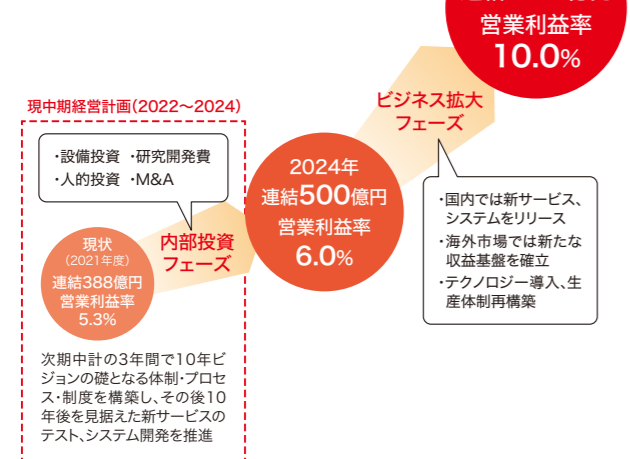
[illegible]

営業利益率
10.0%

現中期経営計画(2022~2024)

・設備投資 ・研究開発費
・人的投資 ・M&A

現状
(2021年度)
連結388億円
営業利益率
5.3%

内部投資
フェーズ

2024年
連結500億円
営業利益率
6.0%

ビジネス拡大
フェーズ

・国内では新サービス、システムをリリース
・海外市場では新たな収益基盤を確立
・テクノロジー導入、生産体制再構築

次期中計の3年間で10年ビジョンの礎となる体制・プロセス・制度を構築し、その後10年後を見据えた新サービスのテスト、システム開発を推進